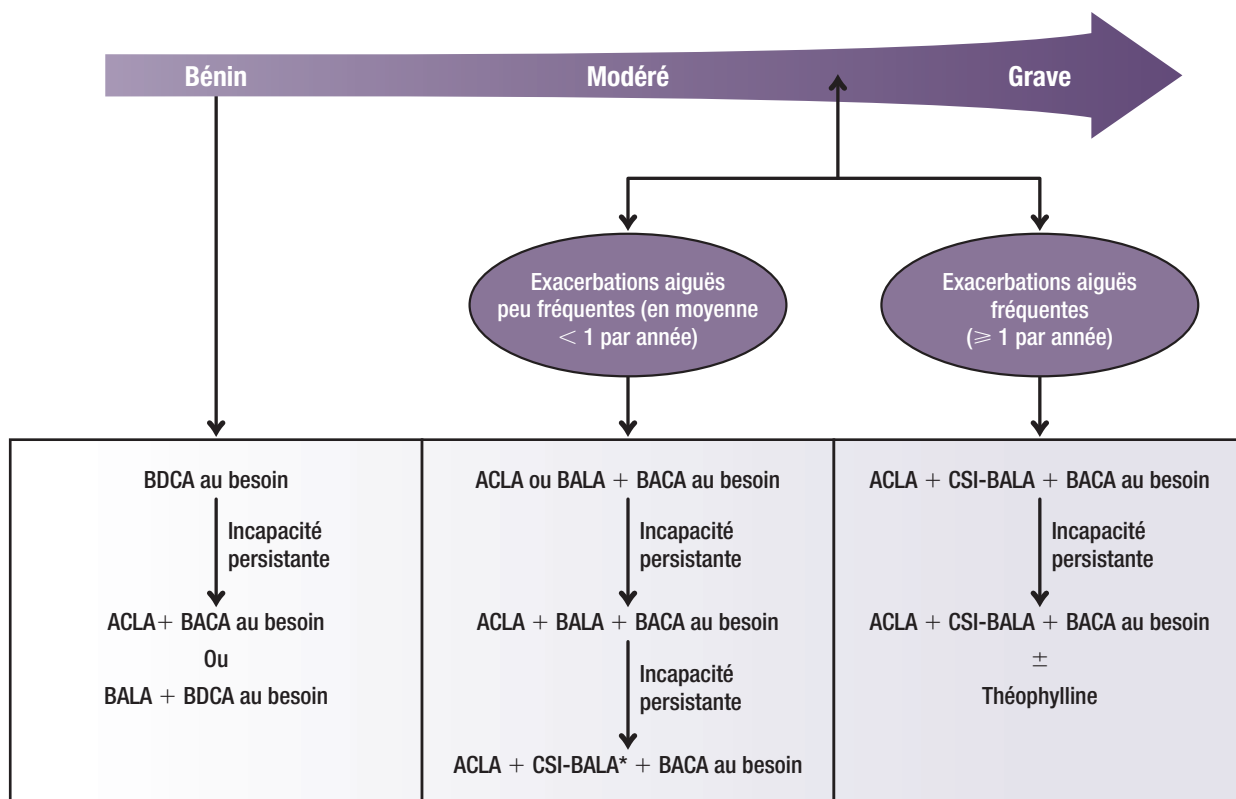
Bénin

Modéré

Grave

Exacerbations aiguës peu fréquentes (en moyenne < 1 par année)

Exacerbations aiguës fréquentes ($\geqslant$ 1 par année)

BDCA au besoin

Incapacité persistante

ACLA+ BACA au besoin

Ou

BALA + BDCA au besoin

ACLA ou BALA + BACA au besoin

Incapacité persistante

ACLA + BALA + BACA au besoin

Incapacité persistante

ACLA + CSI-BALA* + BACA au besoin

ACLA + CSI-BALA + BACA au besoin

Incapacité persistante

ACLA + CSI-BALA + BACA au besoin

$\pm$

Théophylline